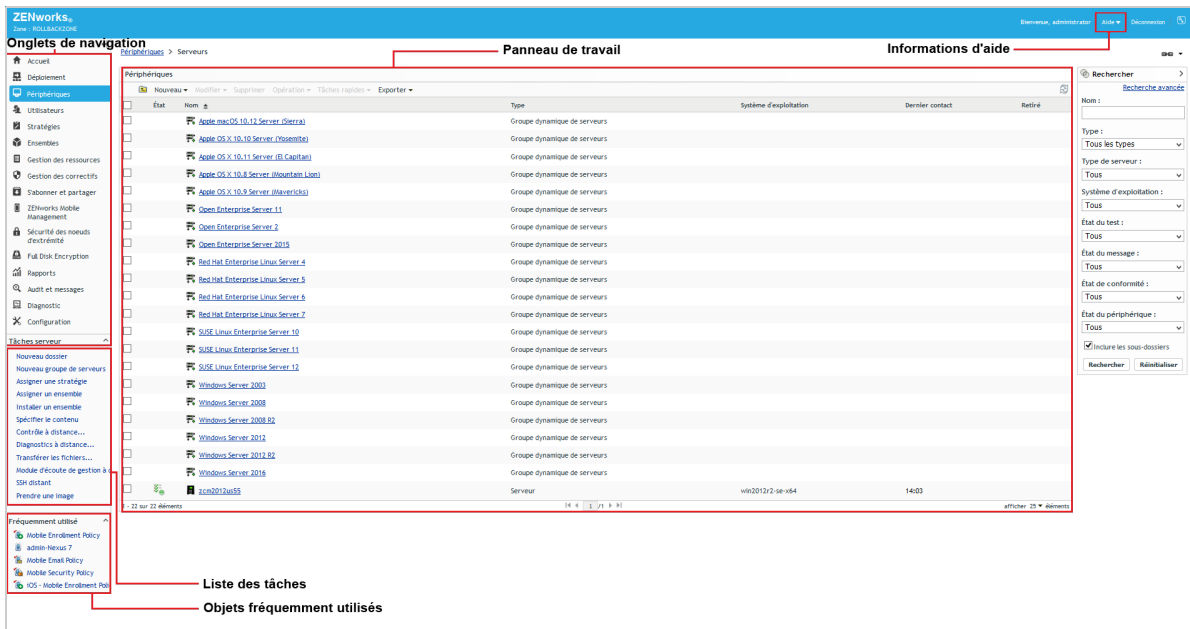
ZENworks
Zone : ROLLBACKZONE

Bienvenue, administrator  Aide ▾  Déconnexion

Onglets de navigation

Périphériques > Serveurs

Panneau de travail

Informations d'aide

Accueil
Déploiement
Périphériques
Utilisateurs
Stratégies
Ensembles
Gestion des ressources
Gestion des correctifs
S'abonner et partager
ZENworks Mobile Management
Sécurité des noeuds d'extrémité
Full Disk Encryption
Rapports
Audit et messages
Diagnostic
Configuration

Tâches serveur
Nouveau dossier
Nouveau groupe de serveurs
Assigner une stratégie
Assigner un ensemble
Installer un ensemble
Spécifier le contenu
Contrôle à distance...
Diagnostics à distance...
Transférer les fichiers...
Module d'écoute de gestion à d
SSH distant
Prendre une image

Fréquemment utilisé
Mobile Enrollment Policy
admin-Nexus 7
Mobile Email Policy
Mobile Security Policy
iOS - Mobile Enrollment Poli

Périphériques
Nouveau ▾  Modifier ▾  Supprimer  Opération ▾  Tâches rapides ▾  Exporter ▾

| | État | Nom | Type | Système d'exploitation | Dernier contact | Retiré |
|---|---|---|---|---|---|---|
| | | Apple macOS 10.12 Server (Sierra) | Groupe dynamique de serveurs | | | |
| | | Apple OS X 10.10 Server (Yosemite) | Groupe dynamique de serveurs | | | |
| | | Apple OS X 10.11 Server (El Capitan) | Groupe dynamique de serveurs | | | |
| | | Apple OS X 10.8 Server (Mountain Lion) | Groupe dynamique de serveurs | | | |
| | | Apple OS X 10.9 Server (Mavericks) | Groupe dynamique de serveurs | | | |
| | | Open Enterprise Server 11 | Groupe dynamique de serveurs | | | |
| | | Open Enterprise Server 2 | Groupe dynamique de serveurs | | | |
| | | Open Enterprise Server 2015 | Groupe dynamique de serveurs | | | |
| | | Red Hat Enterprise Linux Server 4 | Groupe dynamique de serveurs | | | |
| | | Red Hat Enterprise Linux Server 5 | Groupe dynamique de serveurs | | | |
| | | Red Hat Enterprise Linux Server 6 | Groupe dynamique de serveurs | | | |
| | | Red Hat Enterprise Linux Server 7 | Groupe dynamique de serveurs | | | |
| | | SUSE Linux Enterprise Server 10 | Groupe dynamique de serveurs | | | |
| | | SUSE Linux Enterprise Server 11 | Groupe dynamique de serveurs | | | |
| | | SUSE Linux Enterprise Server 12 | Groupe dynamique de serveurs | | | |
| | | Windows Server 2003 | Groupe dynamique de serveurs | | | |
| | | Windows Server 2008 | Groupe dynamique de serveurs | | | |
| | | Windows Server 2008 R2 | Groupe dynamique de serveurs | | | |
| | | Windows Server 2012 | Groupe dynamique de serveurs | | | |
| | | Windows Server 2012 R2 | Groupe dynamique de serveurs | | | |
| | | Windows Server 2016 | Groupe dynamique de serveurs | | | |
| | | zcm2012us55 | Serveur | win2012r2-se-x64 | 14:03 | |

1 - 22 sur 22 éléments  1 /1  afficher 25 ▾ éléments

Rechercher
Recherche avancée
Nom :
Type :
Tous les types
Type de serveur :
Tous
Système d'exploitation :
Tous
État du test :
Tous
État du message :
Tous
État de conformité :
Tous
État du périphérique :
Tous
Inclure les sous-dossiers
Rechercher  Réinitialiser

Liste des tâches
Objets fréquemment utilisés